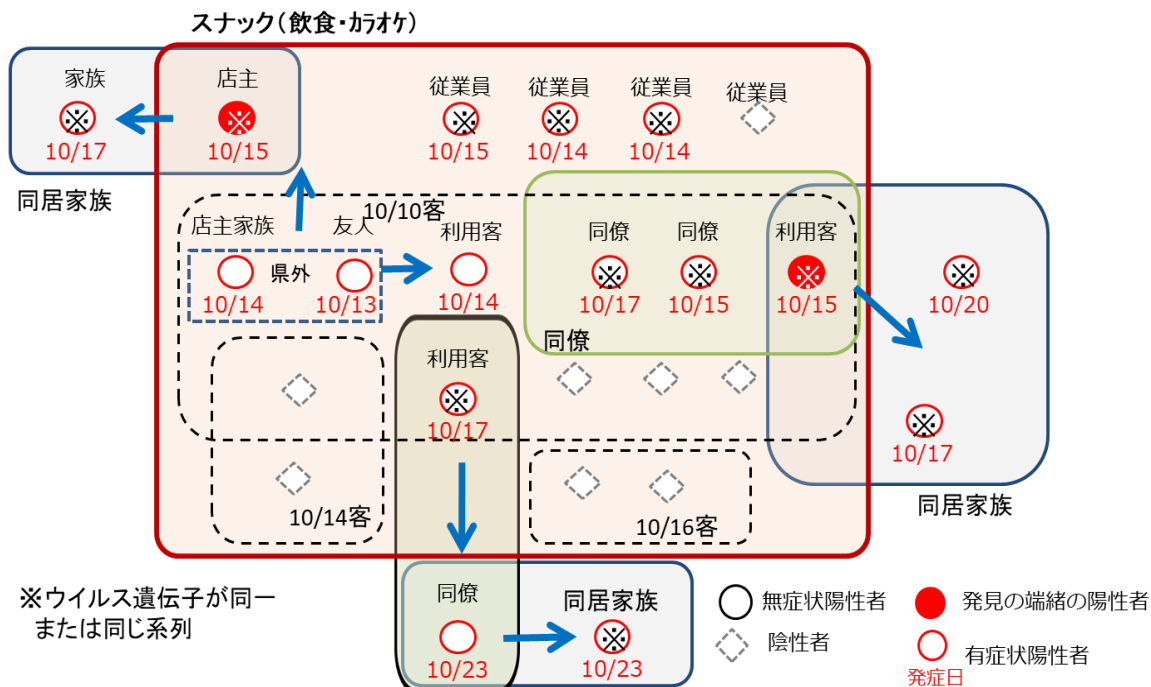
スナック（飲食・カラオケ）

家族
※
10/17

同居家族

店主
※
10/15

従業員
※
10/15

従業員
※
10/14

従業員
※
10/14

従業員

10/10客

店主家族

友人

県外

10/14

10/13

利用客

10/14

同僚
※
10/17

同僚
※
10/15

利用客
※
10/15

同僚

※
10/20

※
10/17

同居家族

利用客
※
10/17

10/14客

10/16客

同僚

10/23

同居家族
※
10/23

※ウイルス遺伝子が同一または同じ系列

無症状陽性者

陰性者

発見の端緒の陽性者

有症状陽性者
発症日